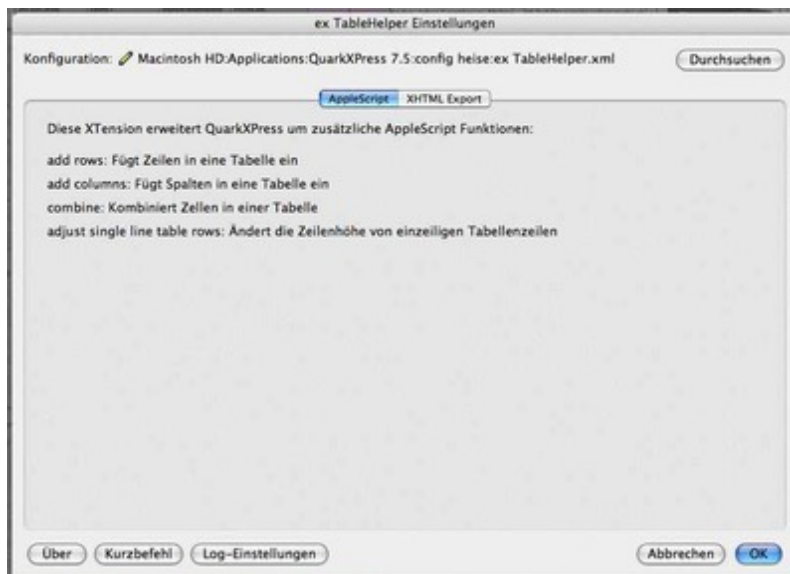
ex TableHelper Einstellungen

Konfiguration: Macintosh HD:Applications:QuarkXPress 7.5:config heise:ex TableHelper.xml

Durchsuchen

AppleScript XHTML Export

Diese XTension erweitert QuarkXPress um zusätzliche AppleScript Funktionen:

add rows: Fügt Zeilen in eine Tabelle ein
add columns: Fügt Spalten in eine Tabelle ein
combine: Kombiniert Zellen in einer Tabelle
adjust single line table rows: Ändert die Zeilenhöhe von einzeiligen Tabellenzeilen

Über Kurzbefehl Log-Einstellungen Abbrechen OK